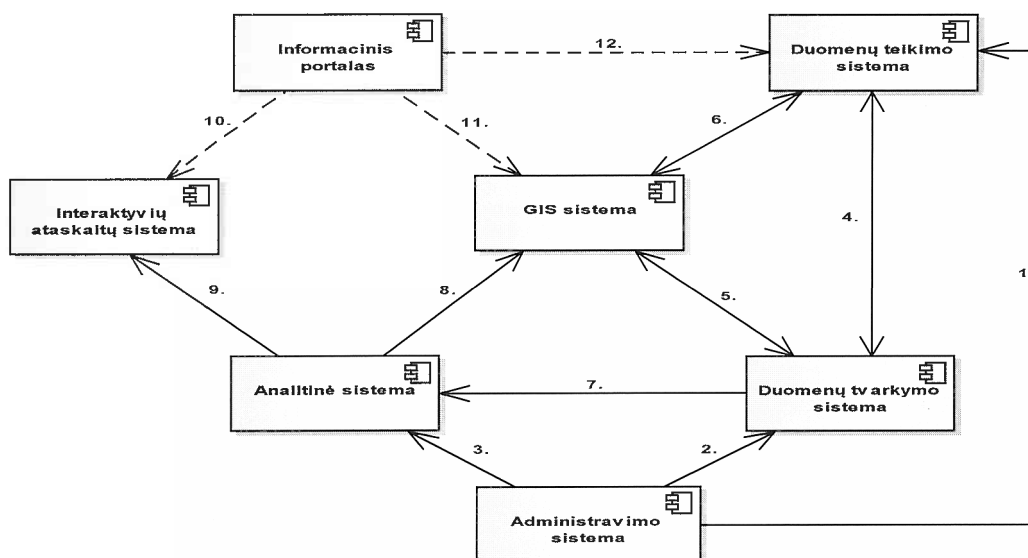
Informacinis portalas

12.

Duomenų teikimo sistema

10.

11.

6.

Interaktyvių ataskaitų sistema

GIS sistema

4.

1

9.

8.

5.

Analitinė sistema

7.

Duomenų tvarkymo sistema

3.

2.

Administravimo sistema